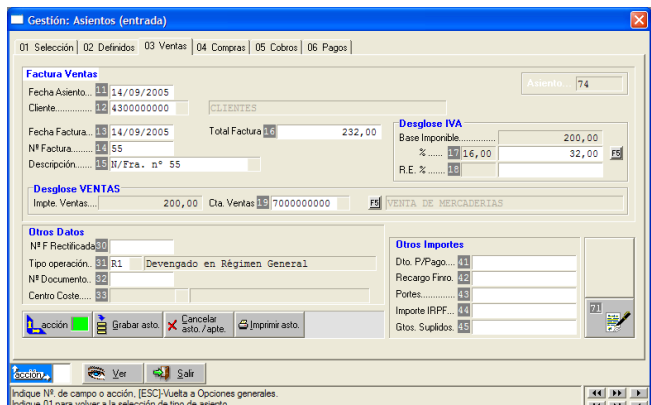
Gestión: Asientos (entrada)

01 Selección | 02 Definidos | 03 Ventas | 04 Compras | 05 Cobros | 06 Pagos

Factura Ventas

Asiento 74

Fecha Asiento... 11 14/09/2005

Cliente.............. 12 4300000000 CLIENTES

Fecha Factura.. 13 14/09/2005

Total Factura 16 232,00

Nº Factura....... 14 55

Descripción...... 15 N/Fra. nº 55

Desglose IVA

Base Imponible............... 200,00

%...... 17 16,00 32,00 F5

R.E. %...... 18

Desglose VENTAS

Impte. Ventas.... 200,00 Cta. Ventas 19 7000000000 F5 VENTA DE MERCADERIAS

Otros Datos

Nº F Rectificada 30

Tipo operación.. 31 R1 Devengado en Régimen General

Nº Documento.. 32

Centro Coste...... 33

Otros Importes

Dto. P/Pago.... 41

Recargo Finro. 42

Portes.............. 43

Importe IRPF.... 44

Gtos. Suplidos. 45

71

acción | Grabar asto. | Cancelar asto./apte. | Imprimir asto.

acción | Ver | Salir

Indique Nº. de campo o acción, [ESC]-Vuelta a Opciones generales.
Indique 01 para volver a la selección de tipo de asiento.